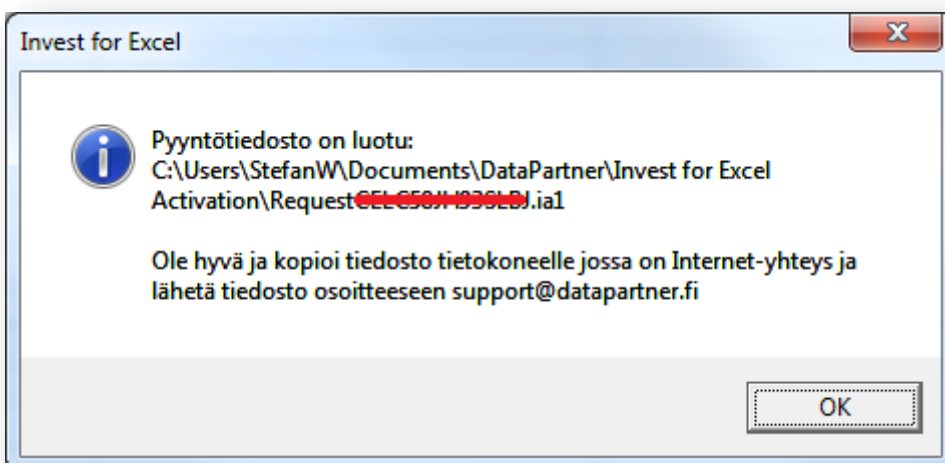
Invest for Excel

Pyyntötiedosto on luotu:
C:\Users\StefanW\Documents\DataPartner\Invest for Excel Activation\Request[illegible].ia1

Ole hyvä ja kopioi tiedosto tietokoneelle jossa on Internet-yhteys ja lähetä tiedosto osoitteeseen support@datapartner.fi

OK